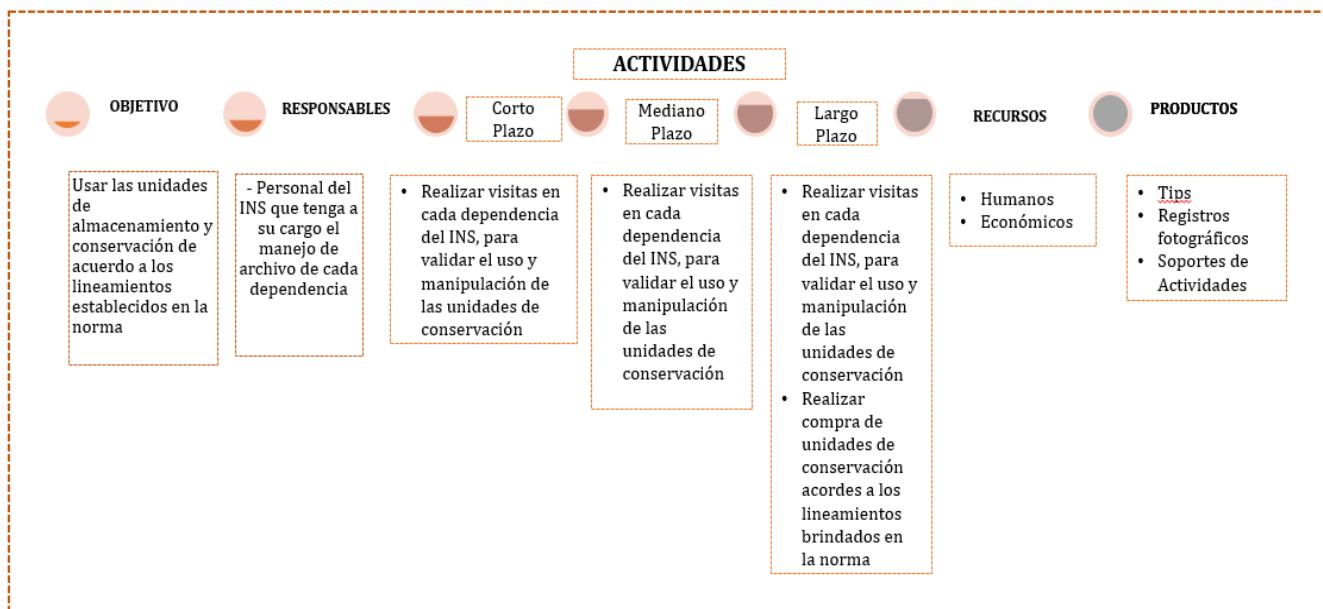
ACTIVIDADES

OBJETIVO

RESPONSABLES

Corto Plazo

Mediano Plazo

Largo Plazo

RECURSOS

PRODUCTOS

Usar las unidades de almacenamiento y conservación de acuerdo a los lineamientos establecidos en la norma

- Personal del INS que tenga a su cargo el manejo de archivo de cada dependencia

• Realizar visitas en cada dependencia del INS, para validar el uso y manipulación de las unidades de conservación

• Realizar visitas en cada dependencia del INS, para validar el uso y manipulación de las unidades de conservación

• Realizar visitas en cada dependencia del INS, para validar el uso y manipulación de las unidades de conservación
• Realizar compra de unidades de conservación acordes a los lineamientos brindados en la norma

• Humanos
• Económicos

• Tips
• Registros fotográficos
• Soportes de Actividades